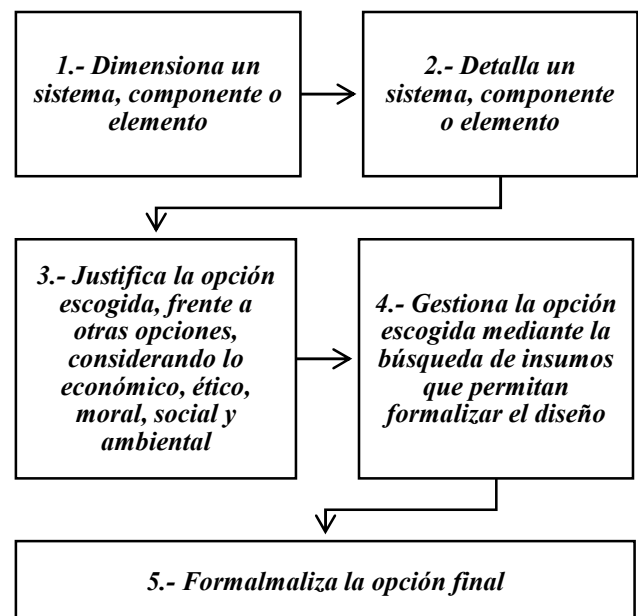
1.- Dimensiona un sistema, componente o elemento

2.- Detalla un sistema, componente o elemento

3.- Justifica la opción escogida, frente a otras opciones, considerando lo económico, ético, moral, social y ambiental

4.- Gestiona la opción escogida mediante la búsqueda de insumos que permitan formalizar el diseño

5.- Formalmaliza la opción final